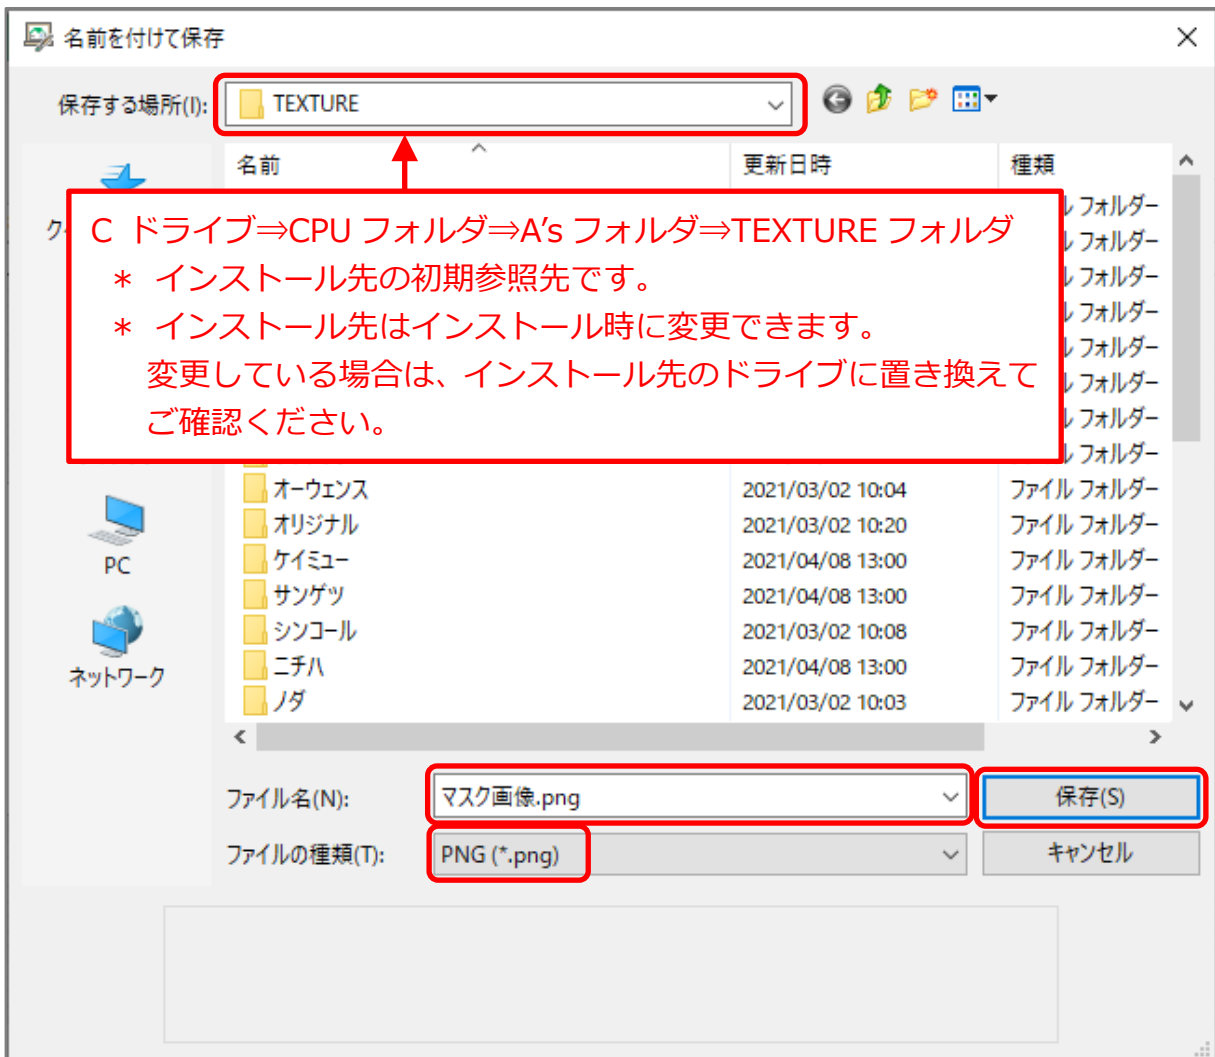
名前を付けて保存

保存する場所(I): TEXTURE

名前 | 更新日時 | 種類

C ドライブ⇒CPU フォルダ⇒A's フォルダ⇒TEXTURE フォルダ
＊ インストール先の初期参照先です。
＊ インストール先はインストール時に変更できます。
変更している場合は、インストール先のドライブに置き換えてご確認ください。

ク

| 名前 | 更新日時 | 種類 |
|---|---|---|
| | | ル フォルダー |
| | | ル フォルダー |
| | | ル フォルダー |
| | | ル フォルダー |
| | | ル フォルダー |
| | | ル フォルダー |
| | | ル フォルダー |
| | | ル フォルダー |
| オーウェンス | 2021/03/02 10:04 | ファイル フォルダー |
| オリジナル | 2021/03/02 10:20 | ファイル フォルダー |
| ケイミュー | 2021/04/08 13:00 | ファイル フォルダー |
| サンゲツ | 2021/04/08 13:00 | ファイル フォルダー |
| シンコール | 2021/03/02 10:08 | ファイル フォルダー |
| ニチハ | 2021/04/08 13:00 | ファイル フォルダー |
| ノダ | 2021/03/02 10:03 | ファイル フォルダー |

PC
ネットワーク

ファイル名(N): マスク画像.png
保存(S)
ファイルの種類(T): PNG (*.png)
キャンセル